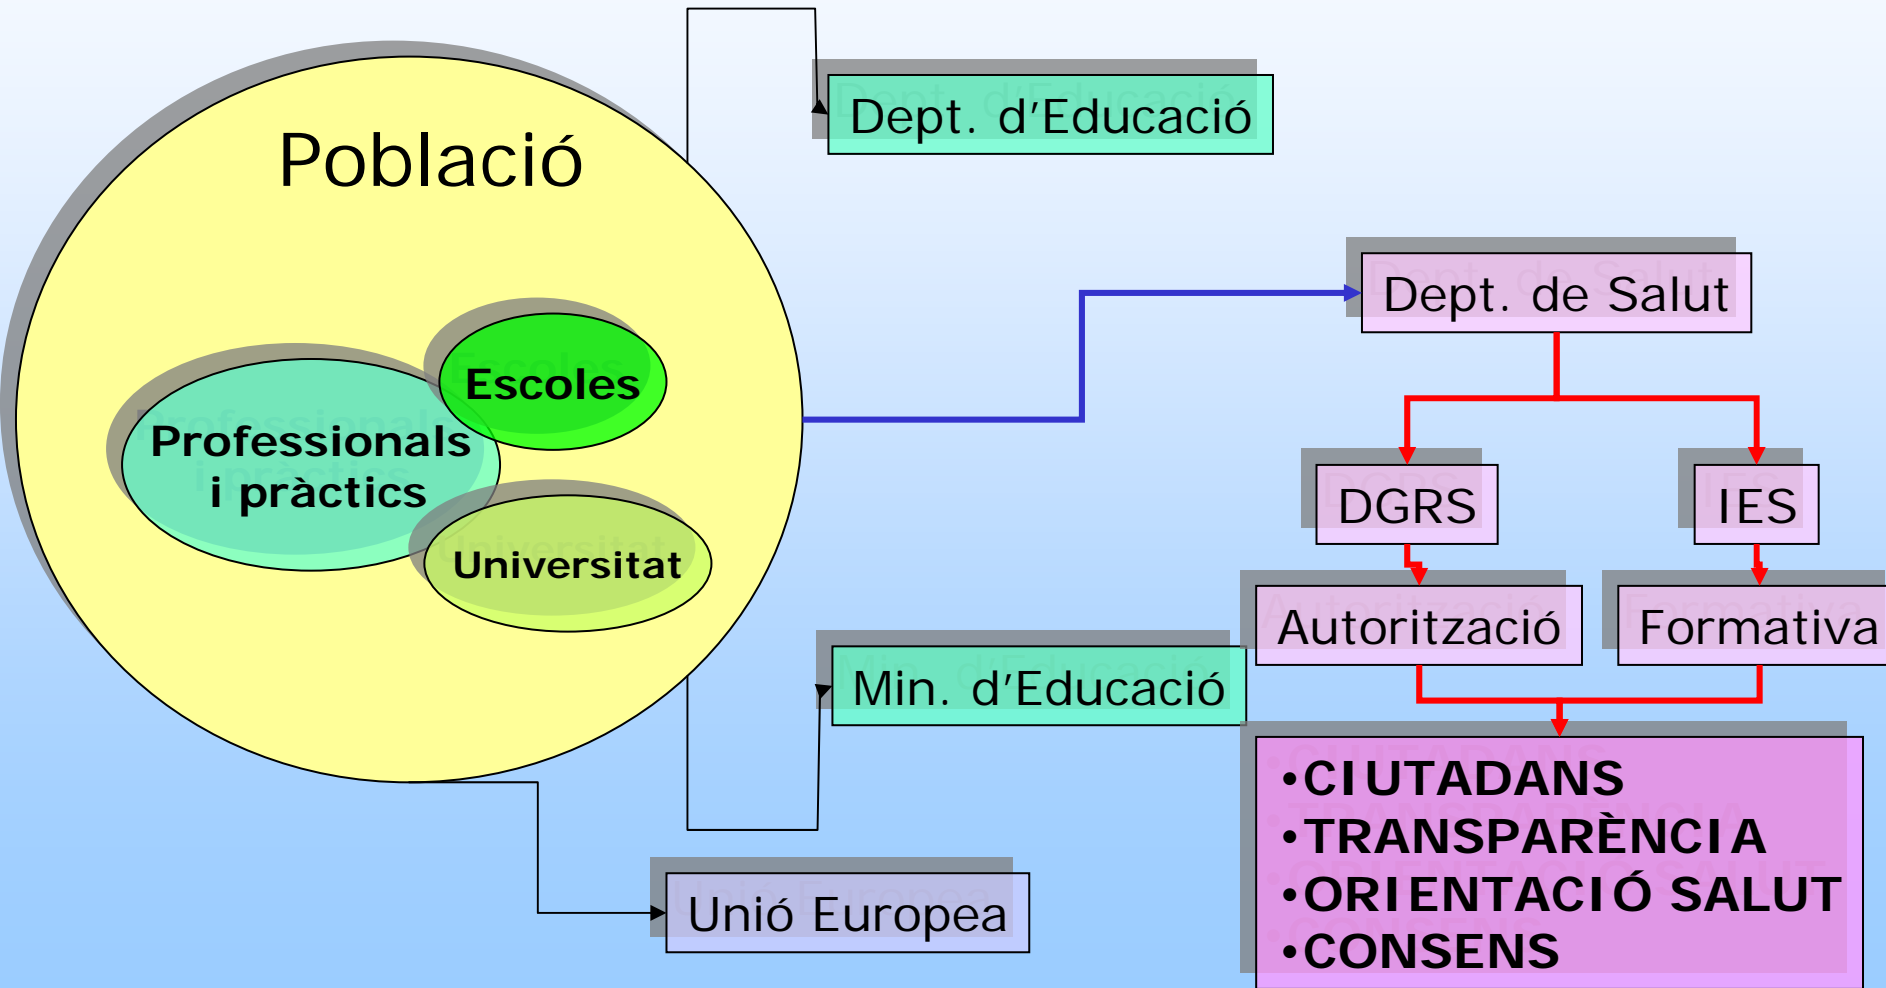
Població

Escoles

Professionals i pràctics

Universitat

Dept. d'Educació

Dept. de Salut

DGRS

IES

Autorització

Formativa

Min. d'Educació

•CIUTADANS
•TRANSPARÈNCIA
•ORIENTACIÓ SALUT
•CONSENS

Unió Europea